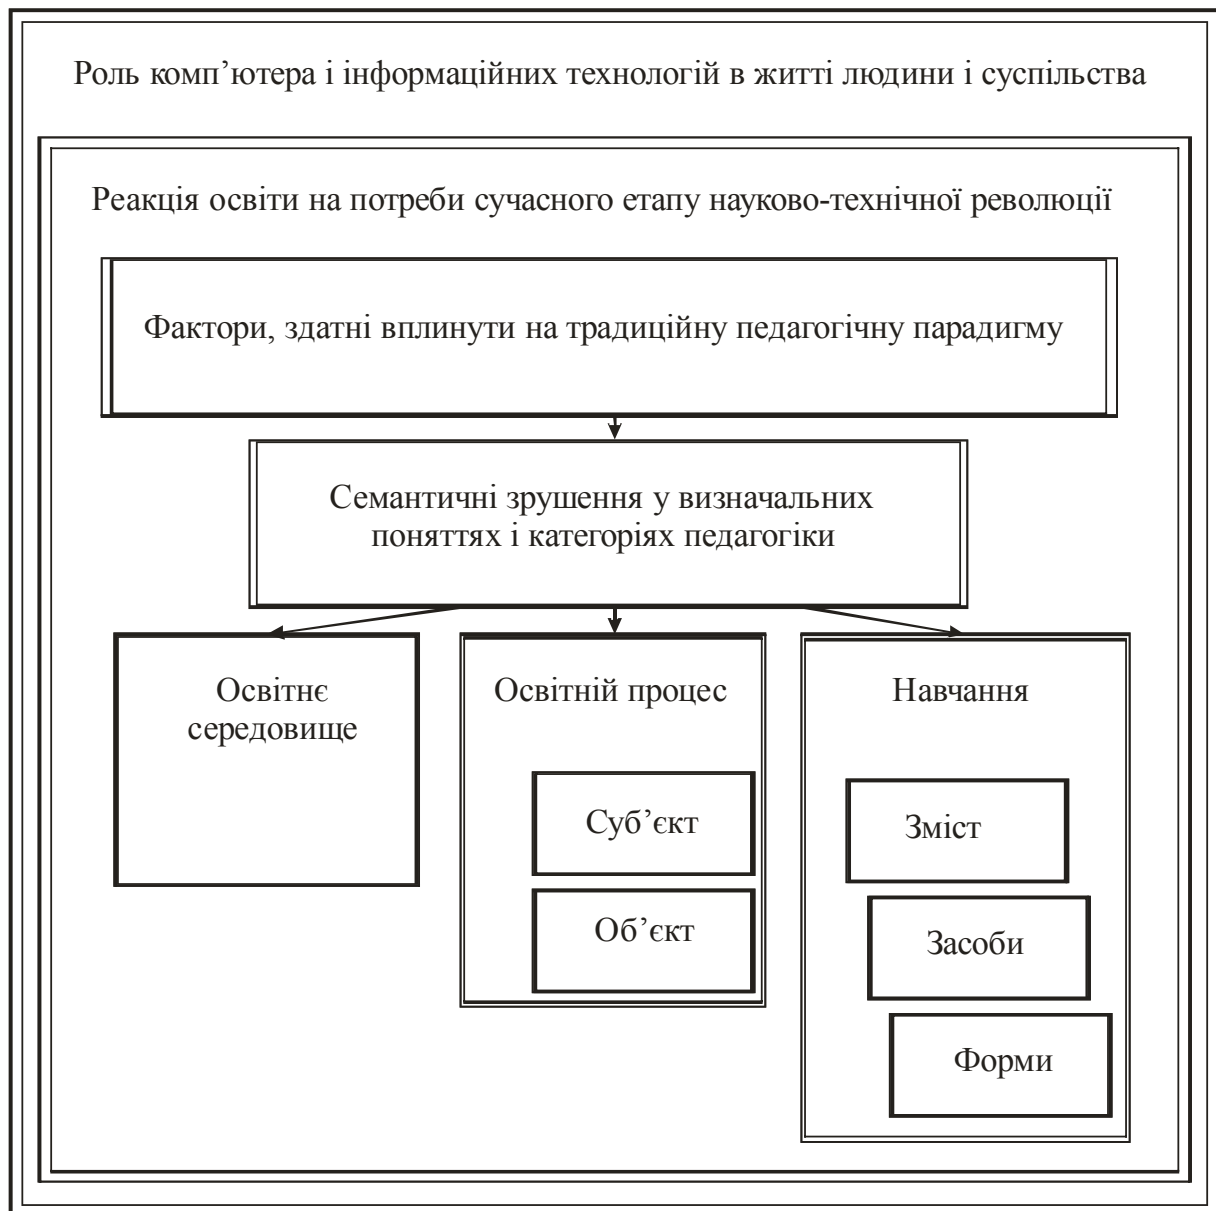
Роль комп’ютера і інформаційних технологій в житті людини і суспільства

Реакція освіти на потреби сучасного етапу науково-технічної революції

Фактори, здатні вплинути на традиційну педагогічну парадигму

Семантичні зрушення у визначальних поняттях і категоріях педагогіки

Освітнє середовище

Освітній процес

Суб’єкт

Об’єкт

Навчання

Зміст

Засоби

Форми